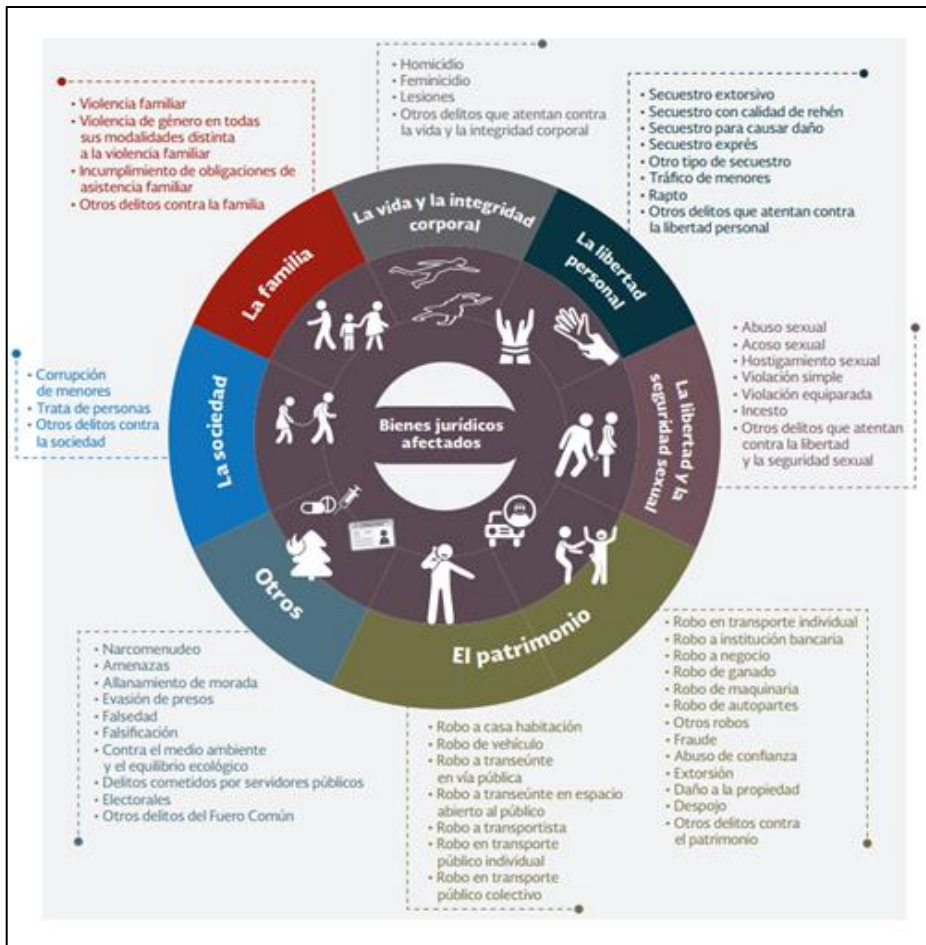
- Violencia familiar
- Violencia de género en todas sus modalidades distinta a la violencia familiar
- Incumplimiento de obligaciones de asistencia familiar
- Otros delitos contra la familia

- Homicidio
- Feminicidio
- Lesiones
- Otros delitos que atentan contra la vida y la integridad corporal

- Secuestro extorsivo
- Secuestro con calidad de rehén
- Secuestro para causar daño
- Secuestro exprés
- Otro tipo de secuestro
- Tráfico de menores
- Rapto
- Otros delitos que atentan contra la libertad personal

La familia

La vida y la integridad corporal

La libertad personal

- Corrupción de menores
- Trata de personas
- Otros delitos contra la sociedad

La sociedad

Bienes jurídicos afectados

La libertad y la seguridad sexual

- Abuso sexual
- Acoso sexual
- Hostigamiento sexual
- Violación simple
- Violación equiparada
- Incesto
- Otros delitos que atentan contra la libertad y la seguridad sexual

Otros

El patrimonio

- Narcomenudeo
- Amenazas
- Allanamiento de morada
- Evasión de presos
- Falsedad
- Falsificación
- Contra el medio ambiente y el equilibrio ecológico
- Delitos cometidos por servidores públicos
- Electorales
- Otros delitos del Fuero Común

- Robo a casa habitación
- Robo de vehículo
- Robo a transeúnte en vía pública
- Robo a transeúnte en espacio abierto al público
- Robo a transportista
- Robo en transporte público individual
- Robo en transporte público colectivo

- Robo en transporte individual
- Robo a institución bancaria
- Robo a negocio
- Robo de ganado
- Robo de maquinaria
- Robo de autopartes
- Otros robos
- Fraude
- Abuso de confianza
- Extorsión
- Daño a la propiedad
- Despojo
- Otros delitos contra el patrimonio